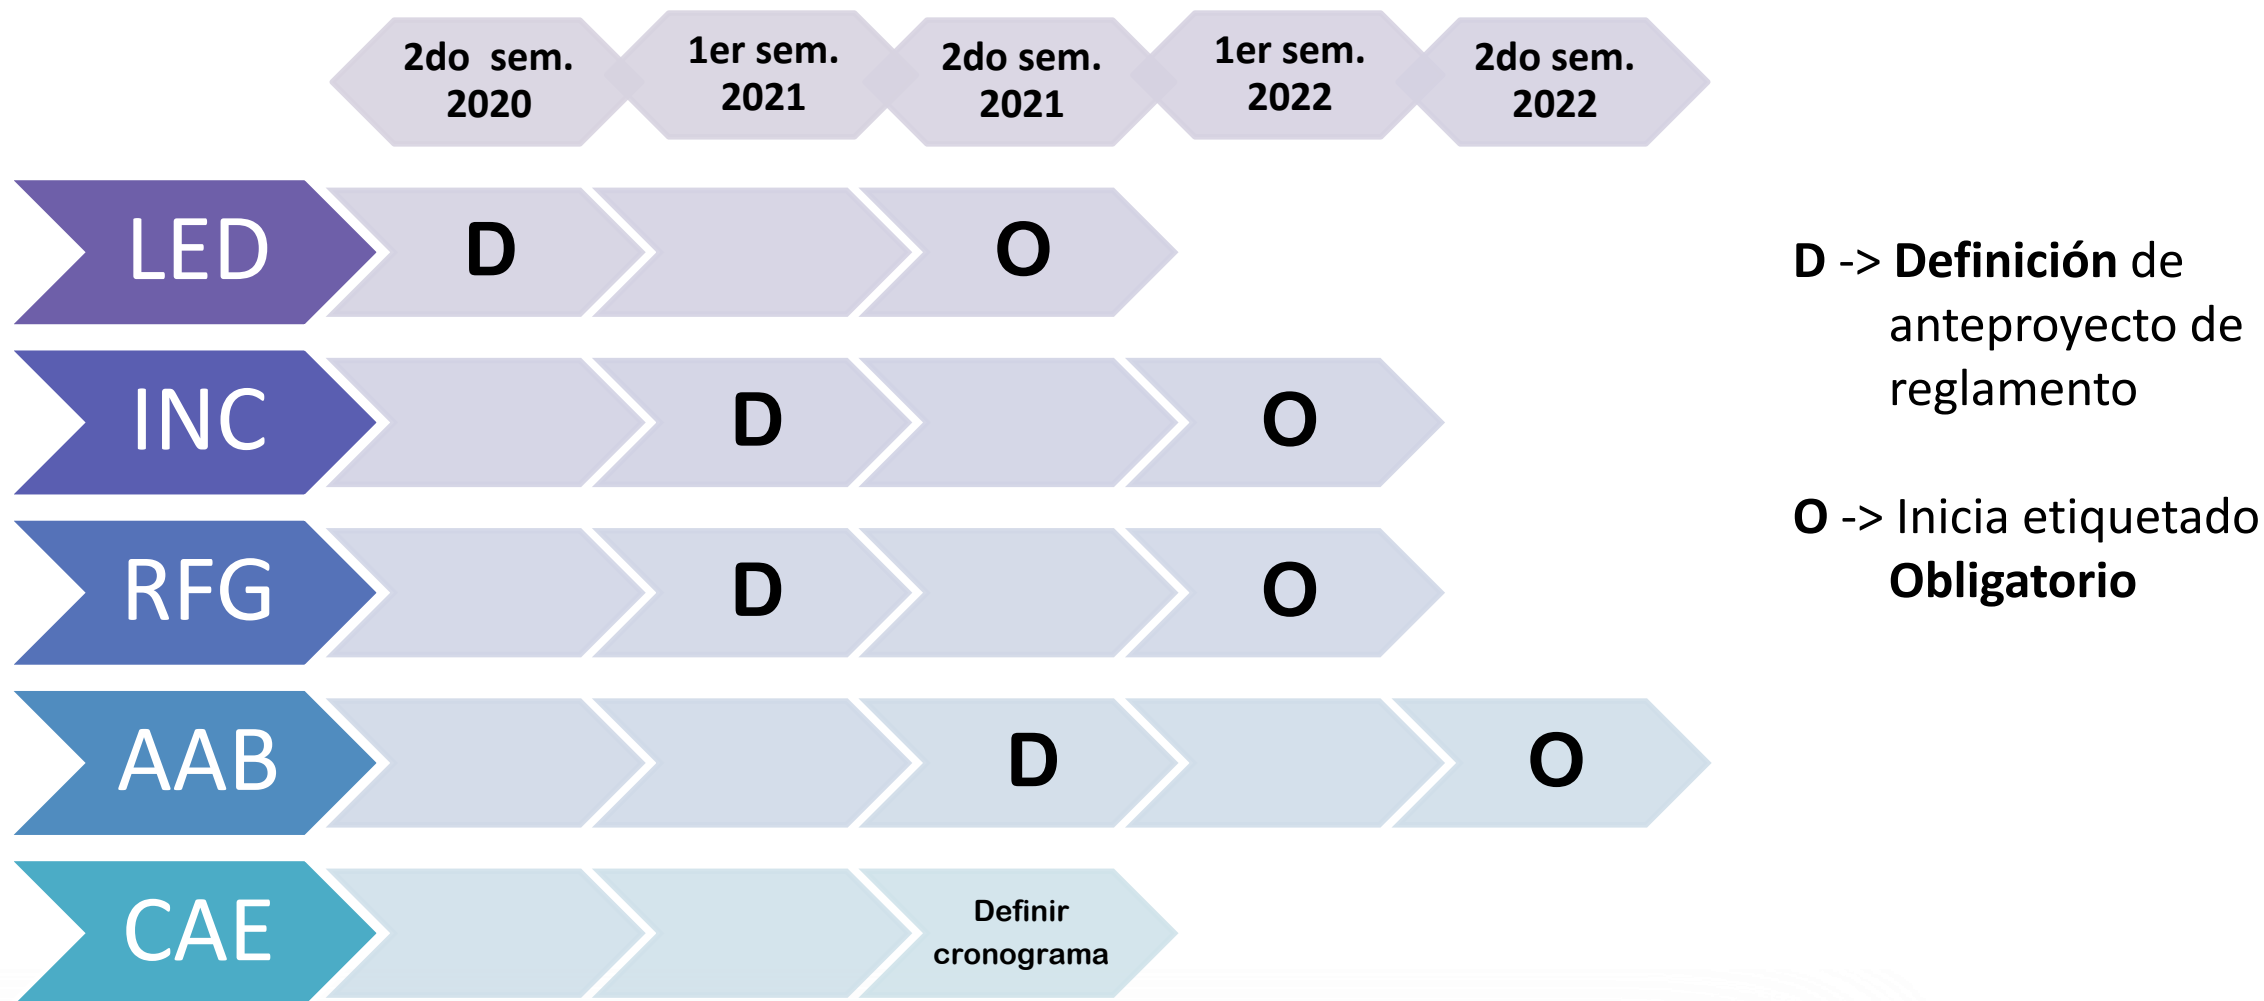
|  | 2do sem. 2020 | 1er sem. 2021 | 2do sem. 2021 | 1er sem. 2022 | 2do sem. 2022 |
|---|---|---|---|---|---|
| LED | D |  | O |  |  |
| INC |  | D |  | O |  |
| RFG |  | D |  | O |  |
| AAB |  |  | D |  | O |
| CAE |  |  | Definir cronograma |  |  |

D -> Definición de anteproyecto de reglamento

O -> Inicia etiquetado Obligatorio